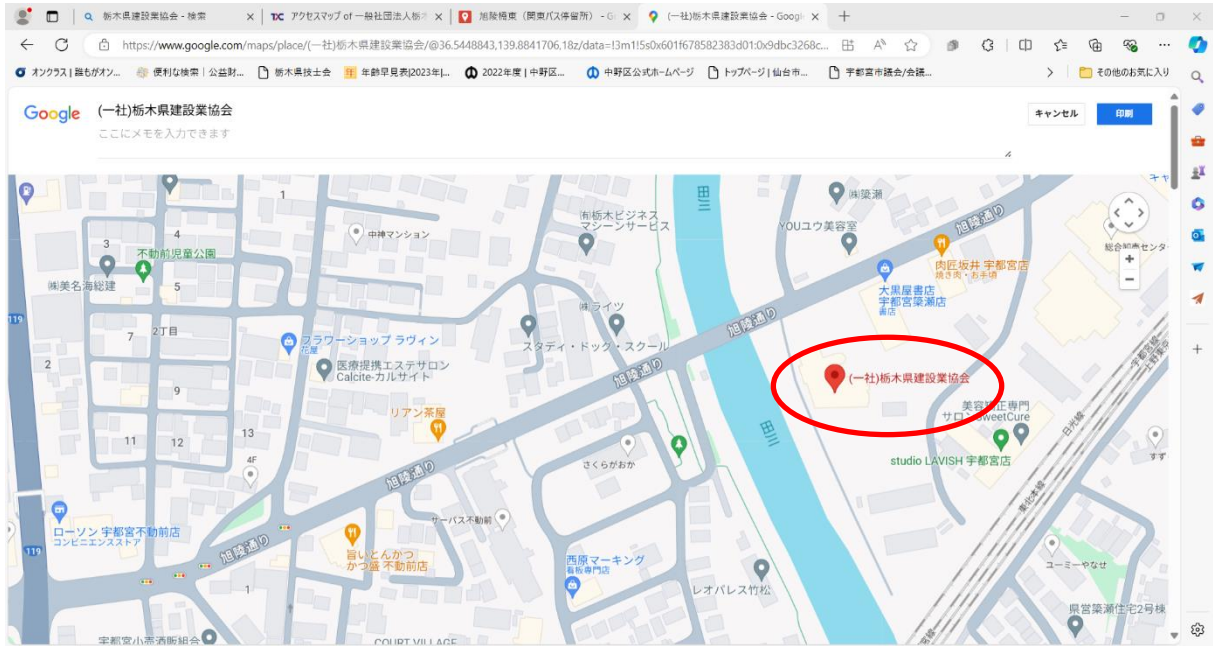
栃木県建設業協会 - 検索 ×
アクセスマップ of 一般社団法人栃木 ×
旭陵橋東（関東バス停留所） - G ×
(一社)栃木県建設業協会 - Google ×
+

https://www.google.com/maps/place/(一社)栃木県建設業協会/@36.5448843,139.8841706,18z/data=!3m1!5s0x601f678582383d01:0x9dbc3268c...

オンクラス | 誰もがオン... 便利な検索｜公益財... 栃木県技士会 年齢早見表|2023年|... 2022年度 | 中野区... 中野区公式ホームページ トップページ | 仙台市... 宇都宮市議会/会議... その他のお気に入り

Google (一社)栃木県建設業協会
ここにメモを入力できます
キャンセル 印刷

1
4
3
不動前児童公園
㈱美名海総建
5
119
7
2丁目
2
9
11
12
13
4F
中神マンション
㈱栃木ビジネスマシーンサービス
㈱ライツ
フラワーショップ ラヴィン 花屋
医療提携エステサロン Calcite-カルサイト
スタディ・ドック・スクール
リアン茶屋
旭陵通り
旭陵通り
旭陵通り
旭陵通り
旭陵通り
田川
田川
さくらがおか
サーパス不動前
ローソン 宇都宮不動前店 コンビニエンスストア
旨いとんかつ かつ盛 不動前店
西原マーキング 看板専門店
レオパレス竹松
宇都宮小売酒販組合
COURT VILLAGE
㈱築瀬
YOUユウ美容室
肉匠坂井 宇都宮店 焼き肉・お手頃
大黒屋書店 宇都宮築瀬店 書店
(一社)栃木県建設業協会
美容師正専門サロンSweetCure
studio LAVISH 宇都宮店
総合卸売センター
日光線
東北本線
宇都宮線
ユーミーやなせ
県営築瀬住宅2号棟
すず